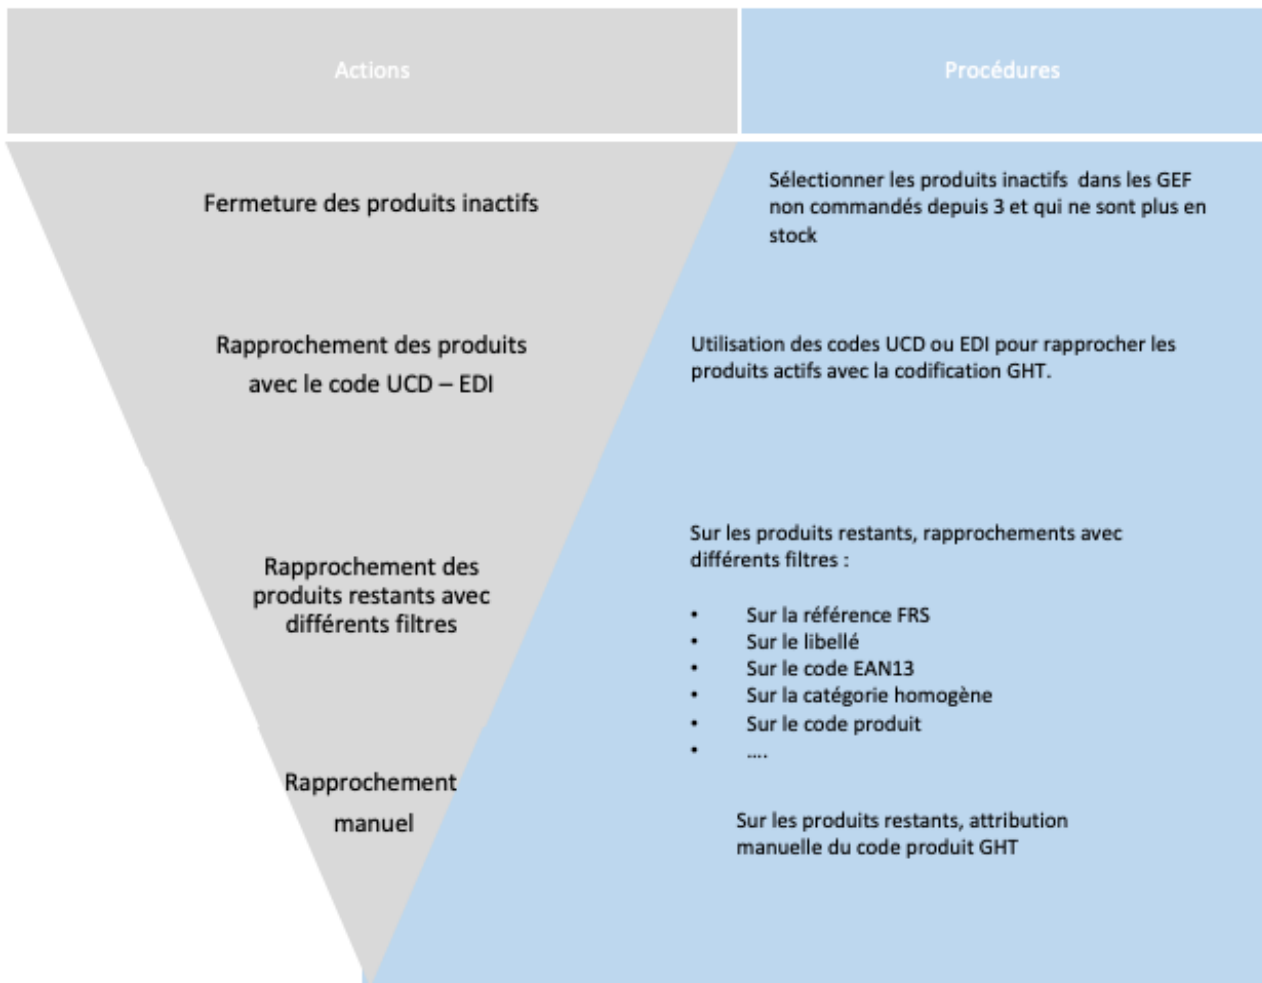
Actions

Procédures

Fermeture des produits inactifs

Sélectionner les produits inactifs dans les GEF non commandés depuis 3 et qui ne sont plus en stock

Rapprochement des produits avec le code UCD – EDI

Utilisation des codes UCD ou EDI pour rapprocher les produits actifs avec la codification GHT.

Rapprochement des produits restants avec différents filtres

Sur les produits restants, rapprochements avec différents filtres :

- Sur la référence FRS
- Sur le libellé
- Sur le code EAN13
- Sur la catégorie homogène
- Sur le code produit
- ….

Rapprochement manuel

Sur les produits restants, attribution manuelle du code produit GHT